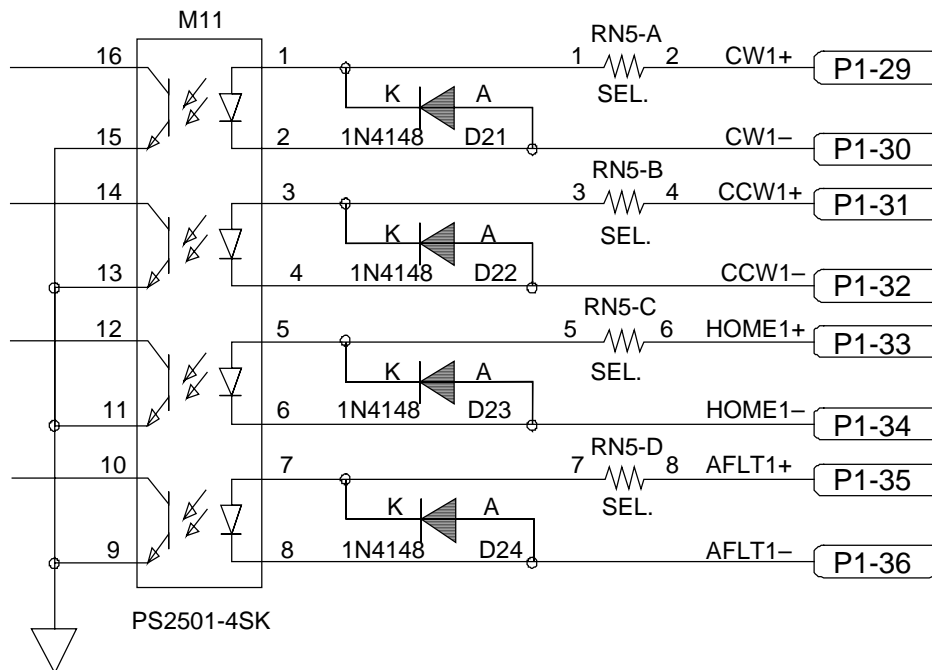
M11

16
15
14
13
12
11
10
9

1
2
3
4
5
6
7
8

K A
1N4148 D21
K A
1N4148 D22
K A
1N4148 D23
K A
1N4148 D24

RN5-A
1 2
SEL.
RN5-B
3 4
SEL.
RN5-C
5 6
SEL.
RN5-D
7 8
SEL.

CW1+ P1-29
CW1– P1-30
CCW1+ P1-31
CCW1– P1-32
HOME1+ P1-33
HOME1– P1-34
AFLT1+ P1-35
AFLT1– P1-36

PS2501-4SK